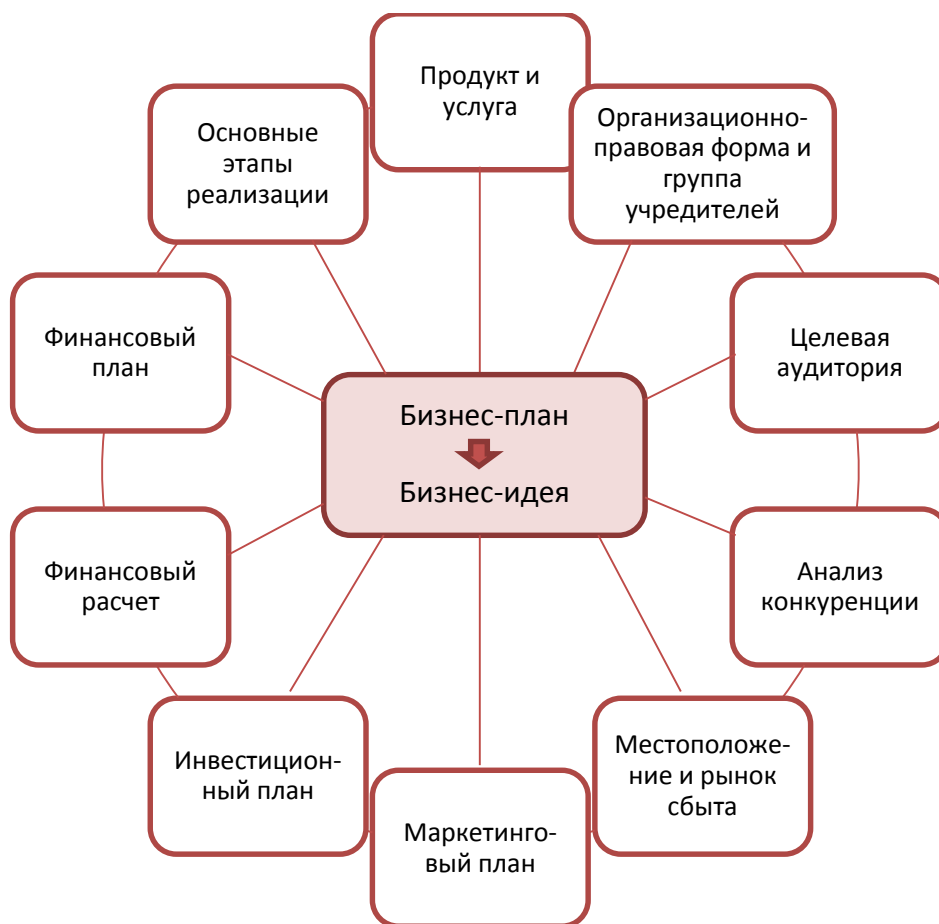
Продукт и услуга

Организационно-правовая форма и группа учредителей

Целевая аудитория

Анализ конкуренции

Местоположение и рынок сбыта

Маркетинговый план

Инвестиционный план

Финансовый расчет

Финансовый план

Основные этапы реализации

Бизнес-план

Бизнес-идея